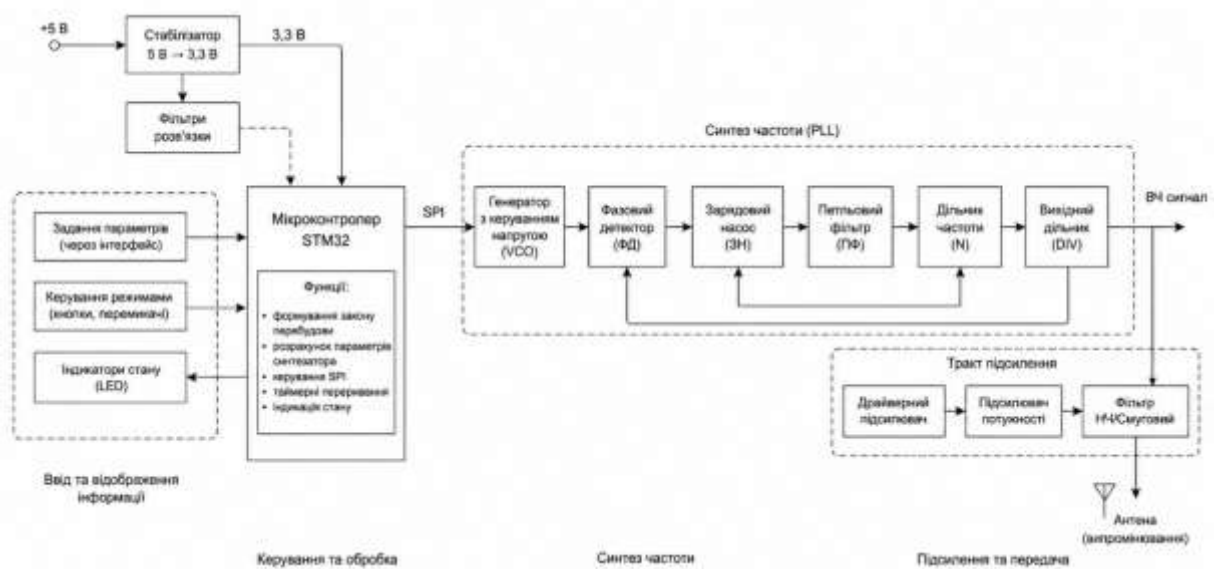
+5 В

Стабілізатор
5 В → 3,3 В

3,3 В

Фільтри
розв'язки

Синтез частоти (PLL)

Задання параметрів
(через інтерфейс)

Керування режимами
(кнопки, перемикачі)

Індикатори стану
(LED)

Мікроконтролер
STM32

Функції:
• формування закону перебудови
• розрахунок параметрів синтезатора
• керування SPI
• таймерні переривання
• індикація стану

SPI

Генератор
з керуванням
напругою
(VCO)

Фазовий
детектор
(ФД)

Зарядовий
насос
(ЗН)

Петльовий
фільтр
(ПФ)

Дільник
частоти
(N)

Вихідний
дільник
(DIV)

ВЧ сигнал

Тракт підсилення

Драйверний
підсилювач

Підсилювач
потужності

Фільтр
НЧ/Смуговий

Антена
(випромінювання)

Ввід та відображення
інформації

Керування та обробка

Синтез частоти

Підсилення та передача